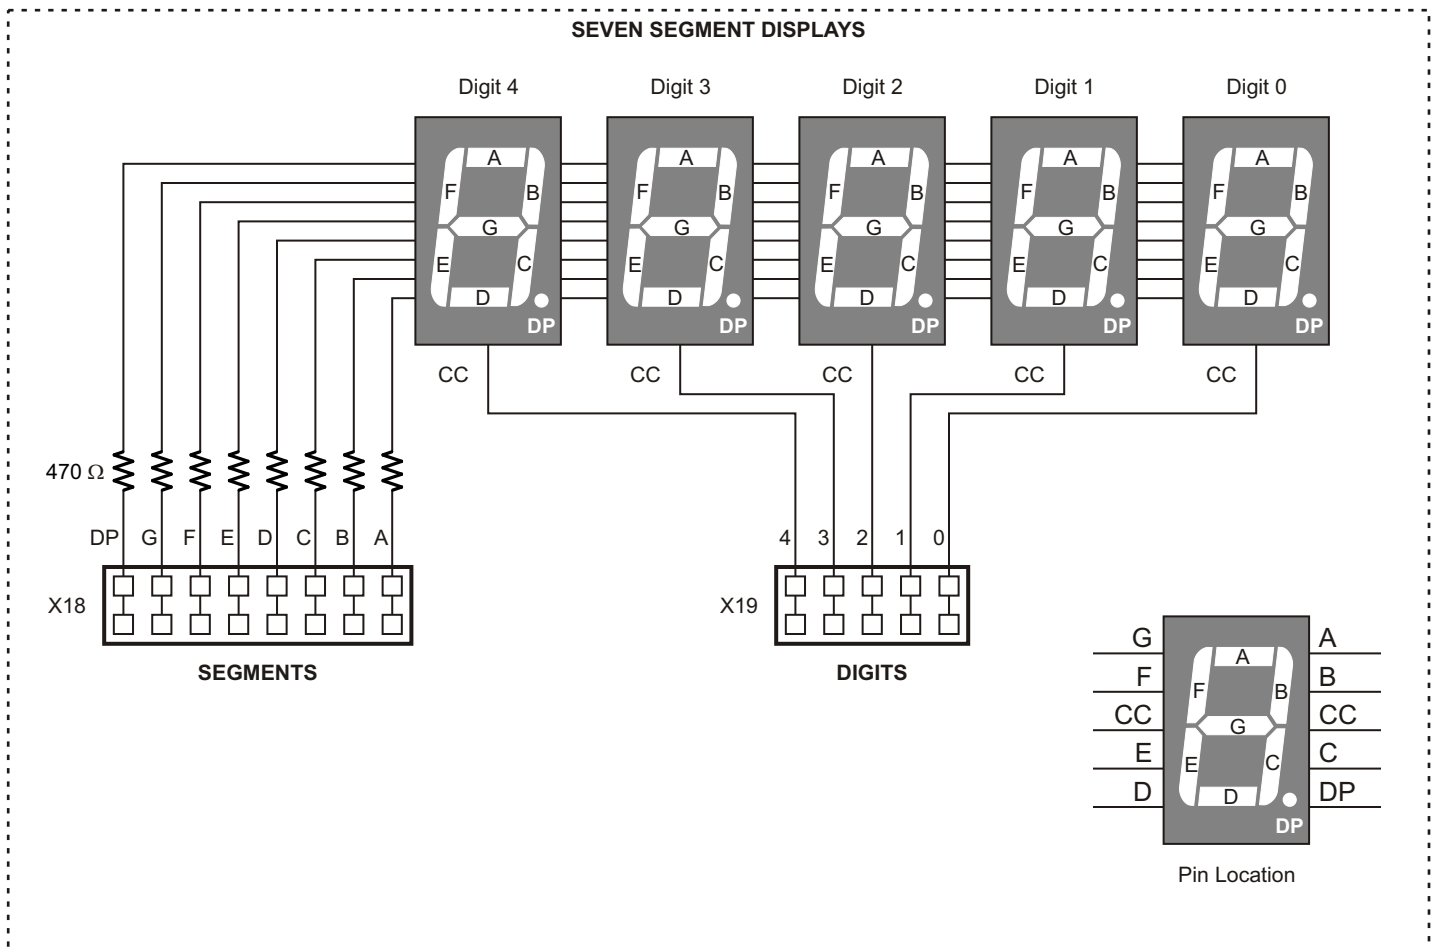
SEVEN SEGMENT DISPLAYS

Digit 4
A
F
B
G
E
C
D
DP
CC

Digit 3
A
F
B
G
E
C
D
DP
CC

Digit 2
A
F
B
G
E
C
D
DP
CC

Digit 1
A
F
B
G
E
C
D
DP
CC

Digit 0
A
F
B
G
E
C
D
DP
CC

470 Ω

DP G F E D C B A

X18

SEGMENTS

4 3 2 1 0

X19

DIGITS

G
F
CC
E
D
A
F
B
G
E
C
D
DP
A
B
CC
C
DP

Pin Location